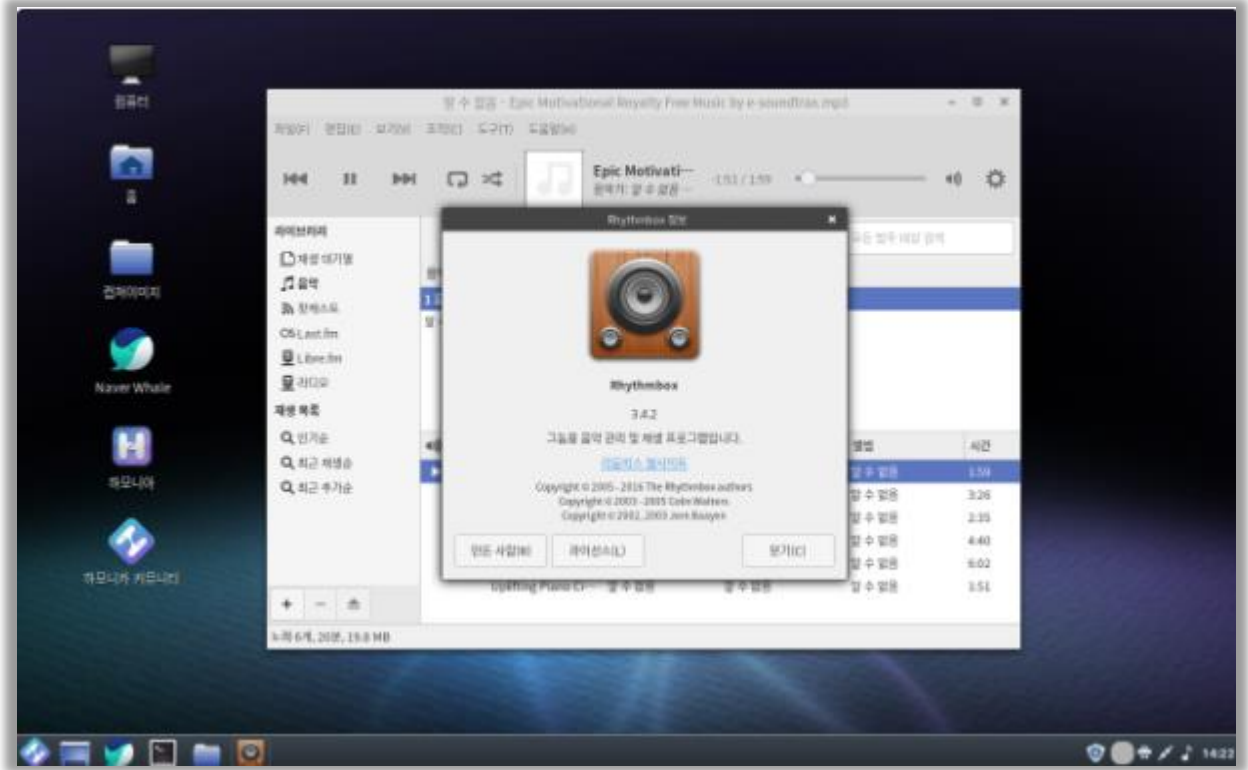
컴퓨터

홈

컨버이미지

Naver Whale

하모니카

하모니카 커뮤니티

알 수 없음 - Epic Motivational Royalty Free Music by e-soundtrax.mp3

파일(F) 편집(E) 보기(V) 조작(C) 도구(T) 도움말(H)

Epic Motivati—
음악가: 알 수 없음 —

-1:51 / 1:59

라이브러리
재생 대기열
음악
팟캐스트
Last.fm
Libre.fm
라디오
재생 목록
인기순
최근 재생순
최근 추가순

모든 필드 에 검색

앨범 | 시간
알 수 없음 | 1:59
알 수 없음 | 3:26
알 수 없음 | 2:35
알 수 없음 | 4:40
알 수 없음 | 6:02
알 수 없음 | 3:51

Uplifting Piano Cl— 알 수 없음 알 수 없음

+ − ⏏

노래 6개, 20분, 19.0 MB

Rhythmbox 정보

Rhythmbox

3.4.2

그놈용 음악 관리 및 재생 프로그램입니다.

리듬박스 웹사이트

Copyright © 2005 - 2016 The Rhythmbox authors
Copyright © 2003 - 2005 Colin Walters
Copyright © 2002, 2003 Jorn Baayen

만든 사람(W) 라이선스(L) 닫기(C)

14:22